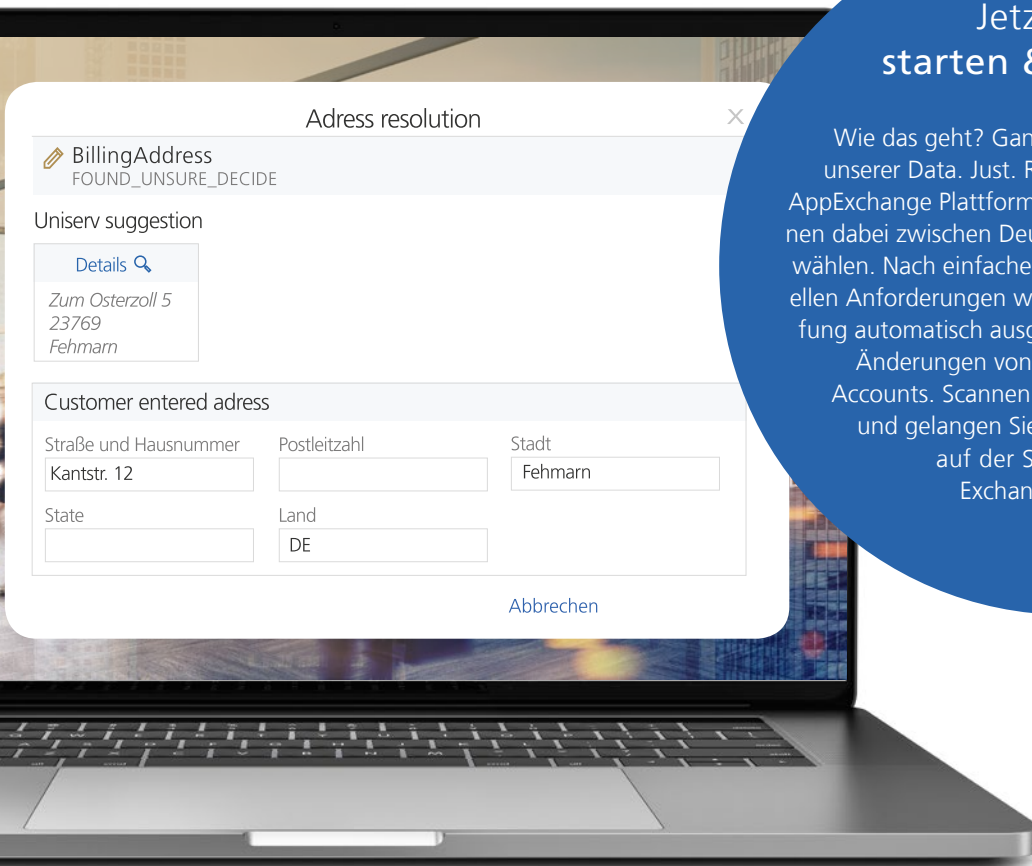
Adress resolution

×

BillingAddress
FOUND_UNSURE_DECIDE

Uniserv suggestion

Details

Zum Osterzoll 5
23769
Fehmarn

Customer entered adress

Straße und Hausnummer
Kantstr. 12

Postleitzahl

Stadt
Fehmarn

State

Land
DE

Abbrechen

Jetz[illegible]
starten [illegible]

Wie das geht? Gan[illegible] unserer Data. Just. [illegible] AppExchange Plattform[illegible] nen dabei zwischen De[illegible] wählen. Nach einfache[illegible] ellen Anforderungen w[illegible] fung automatisch aus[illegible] Änderungen von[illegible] Accounts. Scannen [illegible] und gelangen Si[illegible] auf der S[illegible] Exchan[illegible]